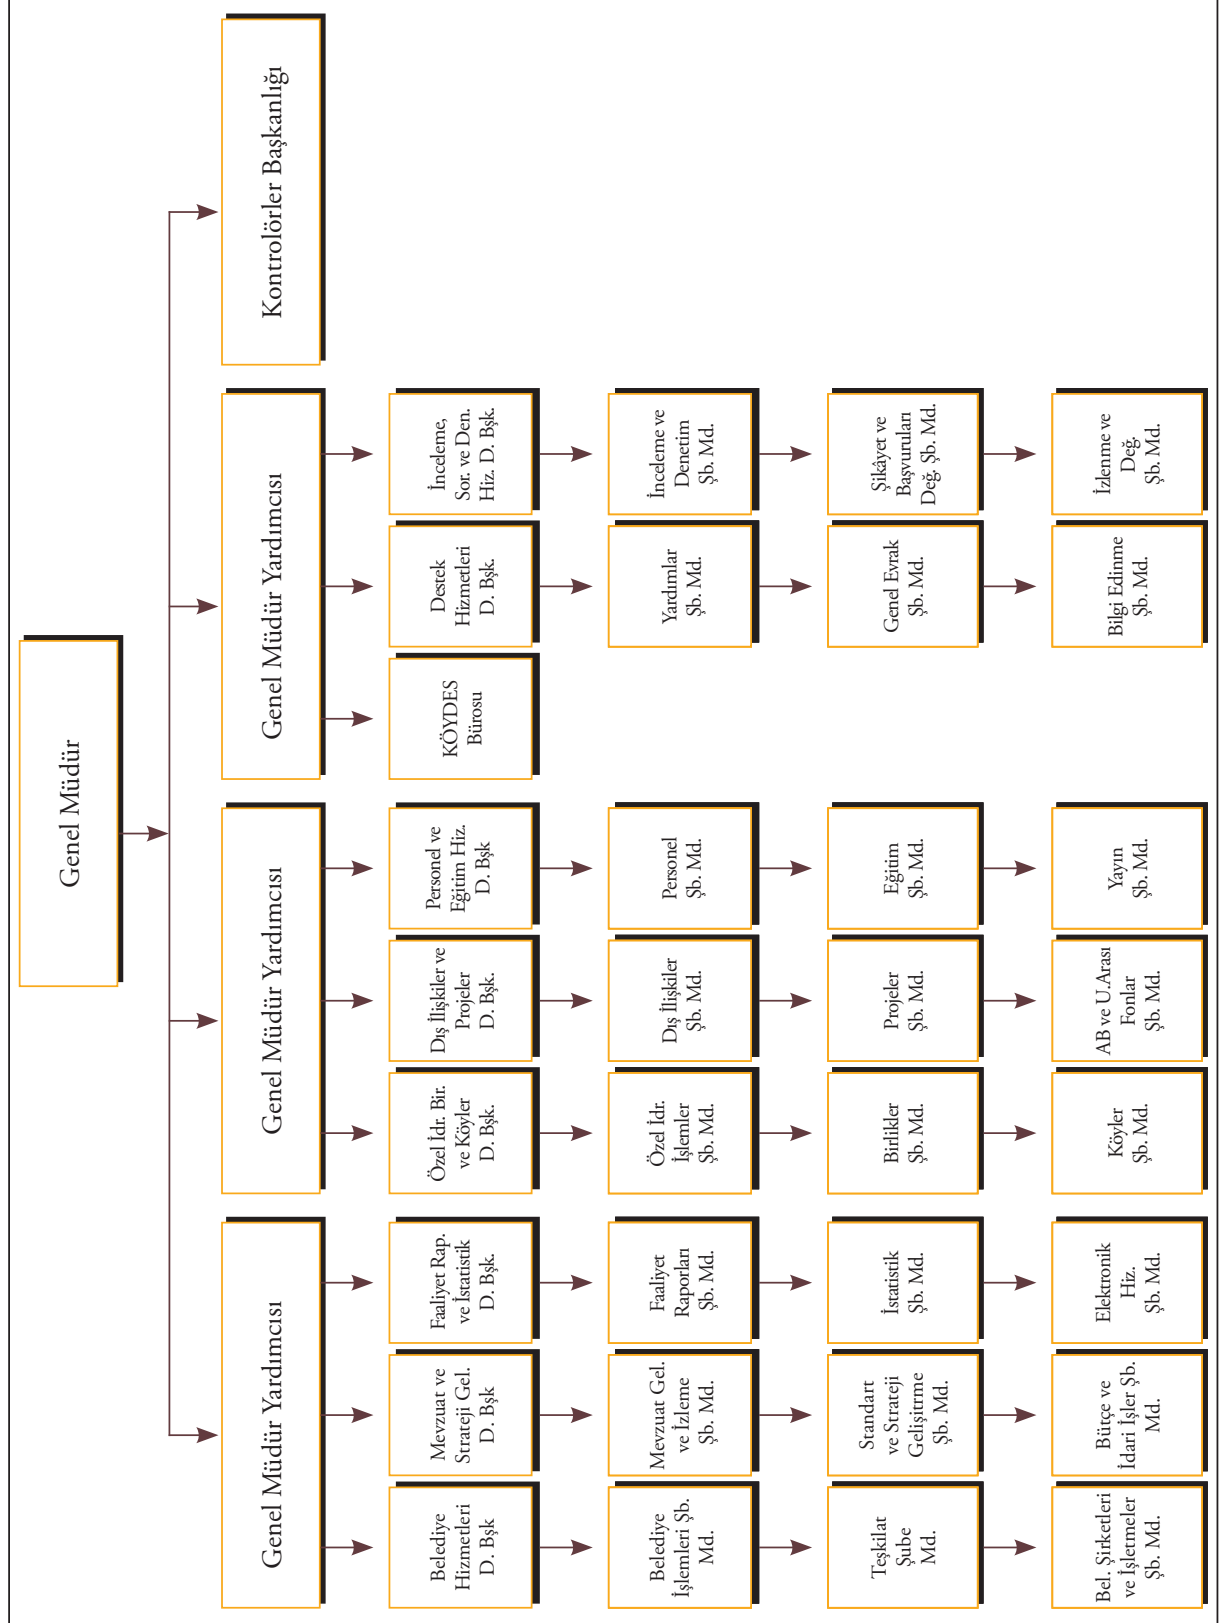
Genel Müdür

Kontrolörler Başkanlığı

Genel Müdür Yardımcısı

İnceleme, Sor. ve Den. Hiz. D. Bşk.

İnceleme ve Denetim Şb. Md.

Şikâyet ve Başvuruları Değ. Şb. Md.

İzlenme ve Değ. Şb. Md.

Destek Hizmetleri D. Bşk.

Yardımlar Şb. Md.

Genel Evrak Şb. Md.

Bilgi Edinme Şb. Md.

KÖYDES Bürosu

Genel Müdür Yardımcısı

Personel ve Eğitim Hiz. D. Bşk

Personel Şb. Md.

Eğitim Şb. Md.

Yayın Şb. Md.

Dış İlişkiler ve Projeler D. Bşk.

Dış İlişkiler Şb. Md.

Projeler Şb. Md.

AB ve U.Arası Fonlar Şb. Md.

Özel İdr. Bir. ve Köyler D. Bşk.

Özel İdr. İşlemler Şb. Md.

Birlikler Şb. Md.

Köyler Şb. Md.

Genel Müdür Yardımcısı

Faaliyet Rap. ve İstatistik D. Bşk.

Faaliyet Raporları Şb. Md.

İstatistik Şb. Md.

Elektronik Hiz. Şb. Md.

Mevzuat ve Strateji Gel. D. Bşk

Mevzuat Gel. ve İzleme Şb. Md.

Standart ve Strateji Geliştirme Şb. Md.

Bütçe ve İdari İşler Şb. Md.

Belediye Hizmetleri D. Bşk

Belediye İşlemleri Şb. Md.

Teşkilat Şube Md.

Bel. Şirketleri ve İşletmeler Şb. Md.